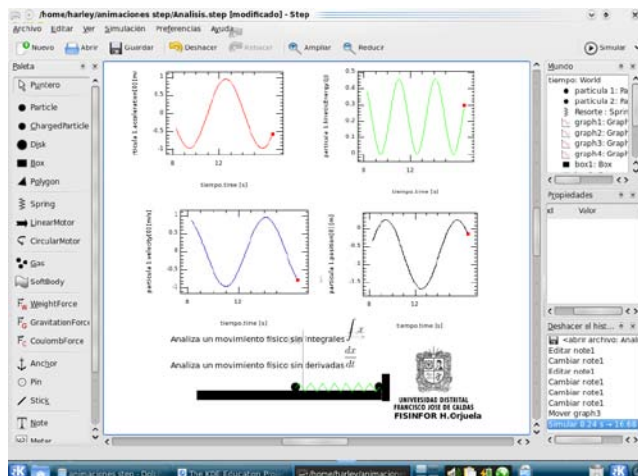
/home/harley/animaciones step/Analisis.step [modificado] - Step

Archivo Editar Ver Simulación Preferencias Ayuda

Nuevo Abrir Guardar Deshacer Rehacer Ampliar Reducir Simular

Paleta

Puntero
Particle
ChargedParticle
Disk
Box
Polygon
Spring
LinearMotor
CircularMotor
Gas
SoftBody
WeightForce
GravitationForce
CoulombForce
Anchor
Pin
Stick
Note
Meter

particula 1.acceleration[0] [m/s]
8
12
tiempo.time [s]

particula 1.kineticEnergy [J]
0.5
0.4
0.3
0.2
0.1
0
tiempo.time [s]

particula 1.velocity[0] [m/s]
1
0.5
0
-0.5
-1
8
12
tiempo.time [s]

particula 1.position[0] [m]
1
0.5
0
-0.5
-1
8
12
tiempo.time [s]

Analiza un movimiento físico sin integrales $\int x$

Analiza un movimiento físico sin derivadas $\frac{dx}{dt}$

UNIVERSIDAD DISTRITAL FRANCISCO JOSÉ DE CALDAS
FISINFOR H.Orjuela

Mundo
tiempo: World
particula 1: Pa
particula 2: Pa
Resorte : Sprin
graph1: Graph
graph2: Graph
graph3: Graph
graph4: Graph
box1: Box

Propiedades
Valor

Deshacer el hist...
<abrir archivo: Anal
Editar note1
Cambiar note1
Editar note1
Cambiar note1
Cambiar note1
Cambiar note1
Mover graph3
Simular 0.24 s → 16.68

animaciones step - Dol...
The KDE Education Proj...
/home/harley/animacio...